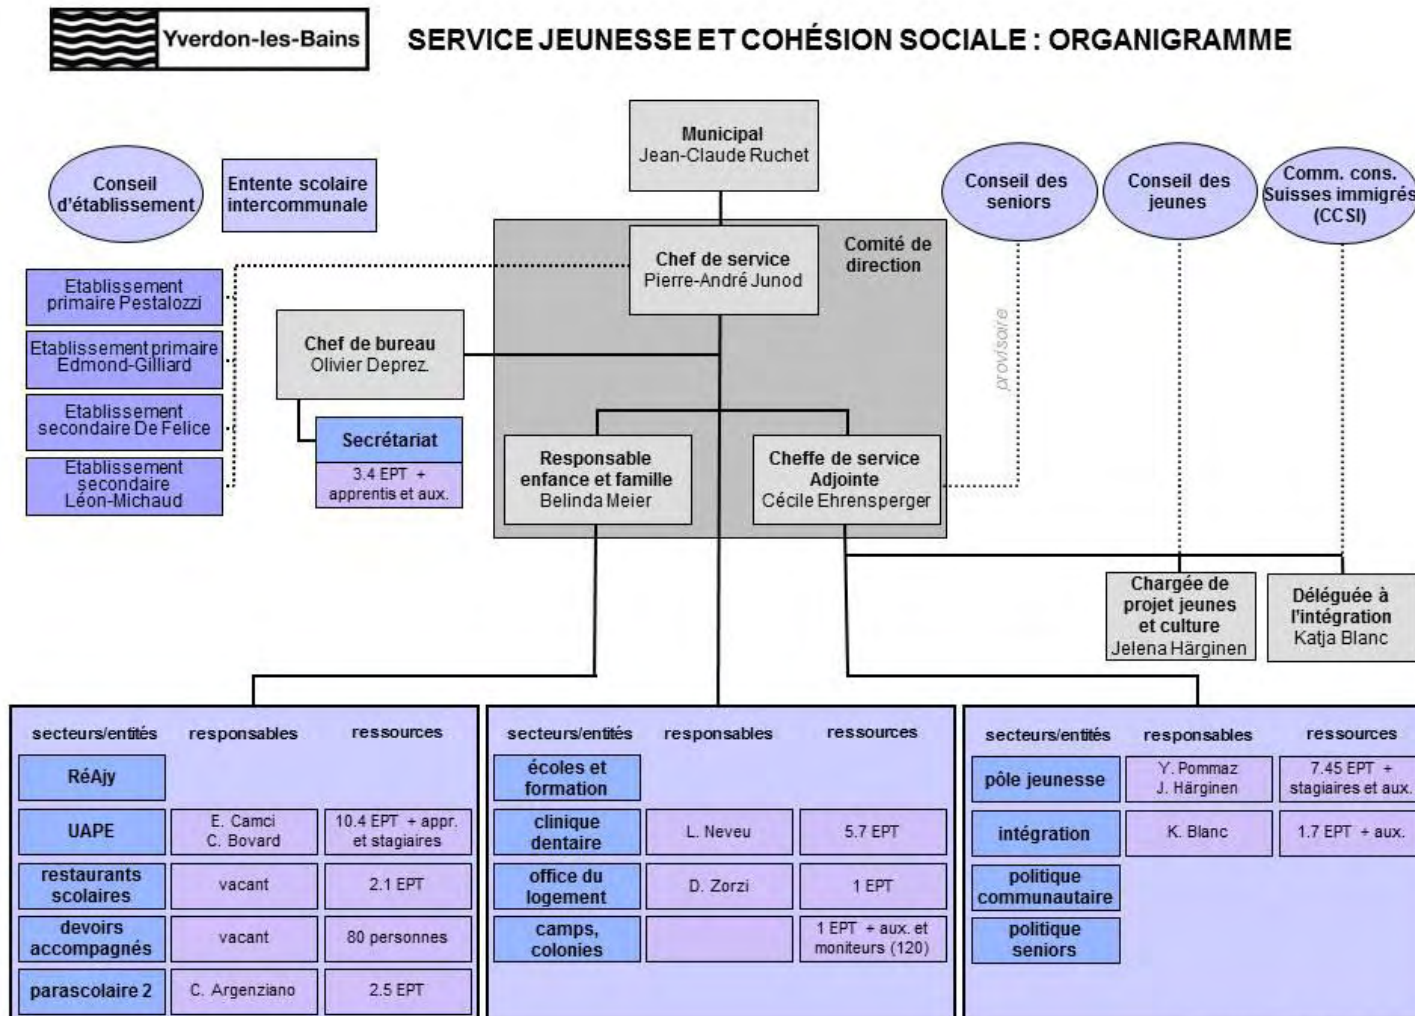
Yverdon-les-Bains

SERVICE JEUNESSE ET COHÉSION SOCIALE : ORGANIGRAMME

Municipal
Jean-Claude Ruchet

Conseil d'établissement

Entente scolaire intercommunale

Conseil des seniors

Conseil des jeunes

Comm. cons. Suisses immigrés (CCSI)

Chef de service
Pierre-André Junod

Comité de direction

Etablissement primaire Pestalozzi

Etablissement primaire Edmond-Gilliard

Etablissement secondaire De Felice

Etablissement secondaire Léon-Michaud

Chef de bureau
Olivier Deprez.

Secrétariat
3.4 EPT + apprentis et aux.

provisoire

Responsable enfance et famille
Belinda Meier

Cheffe de service Adjointe
Cécile Ehrensperger

Chargée de projet jeunes et culture
Jelena Härginen

Déléguée à l'intégration
Katja Blanc

| secteurs/entités | responsables | ressources |
|---|---|---|
| RéAjy | | |
| UAPE | E. Camci C. Bovard | 10.4 EPT + appr. et stagiaires |
| restaurants scolaires | vacant | 2.1 EPT |
| devoirs accompagnés | vacant | 80 personnes |
| parascolaire 2 | C. Argenziano | 2.5 EPT |

| secteurs/entités | responsables | ressources |
|---|---|---|
| écoles et formation | | |
| clinique dentaire | L. Neveu | 5.7 EPT |
| office du logement | D. Zorzi | 1 EPT |
| camps, colonies | | 1 EPT + aux. et moniteurs (120) |

| secteurs/entités | responsables | ressources |
|---|---|---|
| pôle jeunesse | Y. Pommaz J. Härginen | 7.45 EPT + stagiaires et aux. |
| intégration | K. Blanc | 1.7 EPT + aux. |
| politique communautaire | | |
| politique seniors | | |